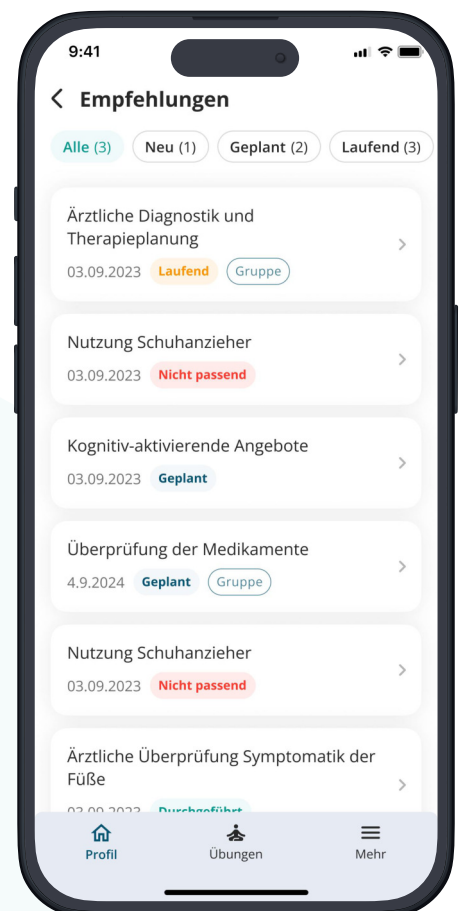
9:41

Empfehlungen

Alle (3) Neu (1) Geplant (2) Laufend (3)

Ärztliche Diagnostik und Therapieplanung
03.09.2023 Laufend Gruppe

Nutzung Schuhanzieher
03.09.2023 Nicht passend

Kognitiv-aktivierende Angebote
03.09.2023 Geplant

Überprüfung der Medikamente
4.9.2024 Geplant Gruppe

Nutzung Schuhanzieher
03.09.2023 Nicht passend

Ärztliche Überprüfung Symptomatik der Füße
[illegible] Durchgeführt

Profil Übungen Mehr